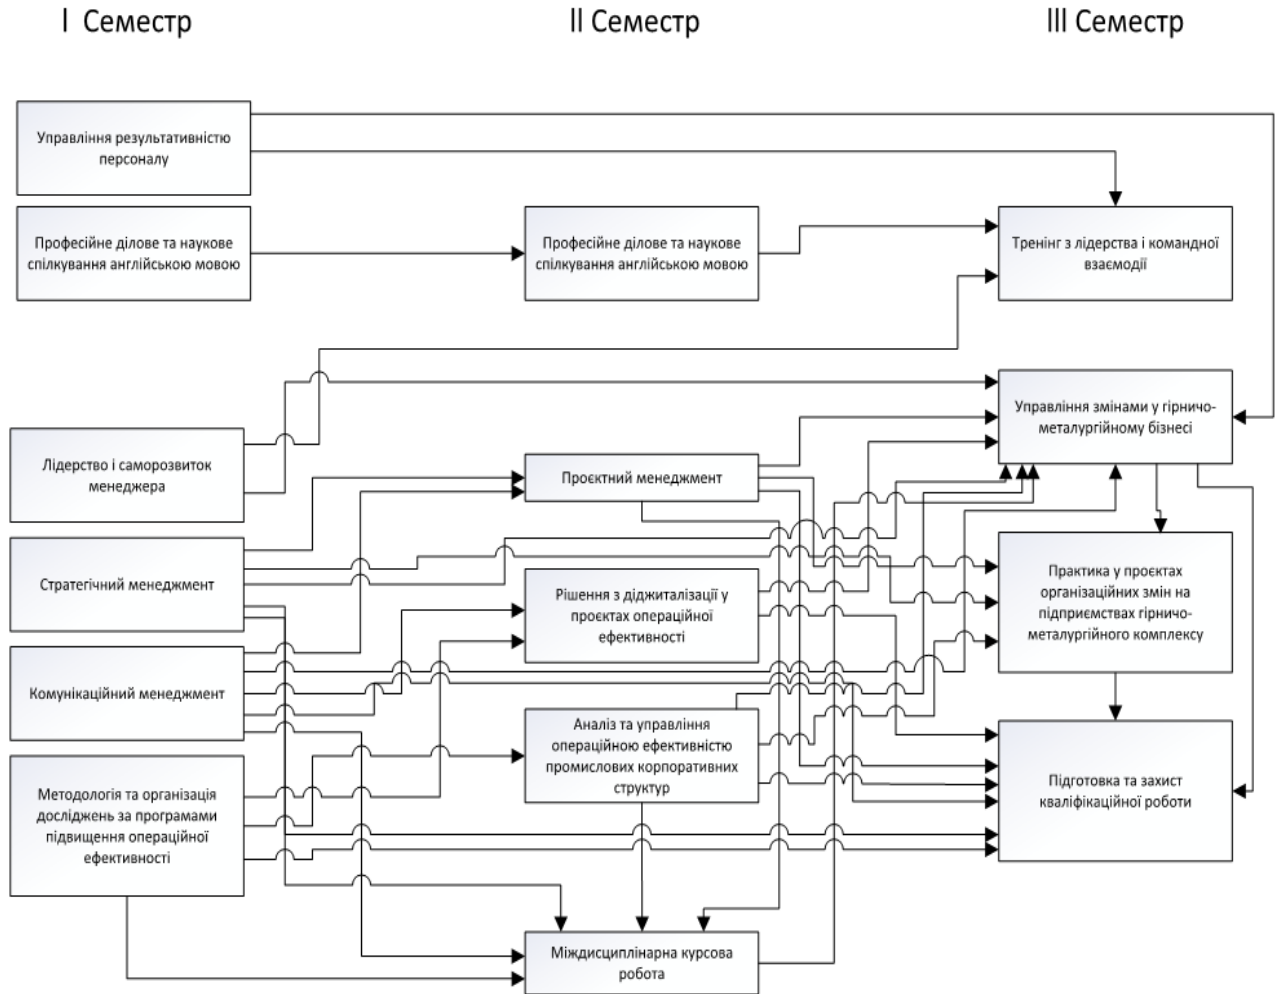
I Семестр

II Семестр

III Семестр

Управління результативністю персоналу

Професійне ділове та наукове спілкування англійською мовою

Професійне ділове та наукове спілкування англійською мовою

Тренінг з лідерства і командної взаємодії

Управління змінами у гірничо-металургійному бізнесі

Лідерство і саморозвиток менеджера

Проєктний менеджмент

Стратегічний менеджмент

Рішення з діджиталізації у проєктах операційної ефективності

Практика у проєктах організаційних змін на підприємствах гірничо-металургійного комплексу

Комунікаційний менеджмент

Аналіз та управління операційною ефективністю промислових корпоративних структур

Методологія та організація досліджень за програмами підвищення операційної ефективності

Підготовка та захист кваліфікаційної роботи

Міждисциплінарна курсова робота